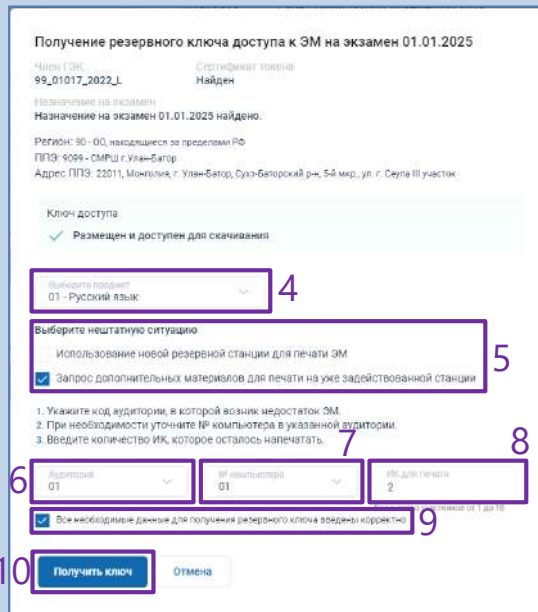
Получение резервного ключа доступа к ЭМ на экзамен 01.01.2025

Член ГЭК
99_01017_2022_L

Сертификат токена
Найден

Назначение на экзамен
Назначение на экзамен 01.01.2025 найдено.

Регион: 90 - ОО, находящиеся за пределами РФ
ППЭ: 9099 - СМРШ г.Улан-Батор
Адрес ППЭ: 22011, Монголия, г. Улан-Батор, Сухэ-Баторский р-н, 5-й мкр., ул. г. Сеула III участок

Ключ доступа
Размещен и доступен для скачивания

Выберите предмет
01 - Русский язык

4

Выберите нештатную ситуацию
Использование новой резервной станции для печати ЭМ
Запрос дополнительных материалов для печати на уже задействованной станции

5

1. Укажите код аудитории, в которой возник недостаток ЭМ.
2. При необходимости уточните № компьютера в указанной аудитории.
3. Введите количество ИК, которое осталось напечатать.

7

8

6

Аудитория
01

№ компьютера
01

ИК для печати
2

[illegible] от 1 до 10

Все необходимые данные для получения резервного ключа введены корректно

9

10

Получить ключ

Отмена